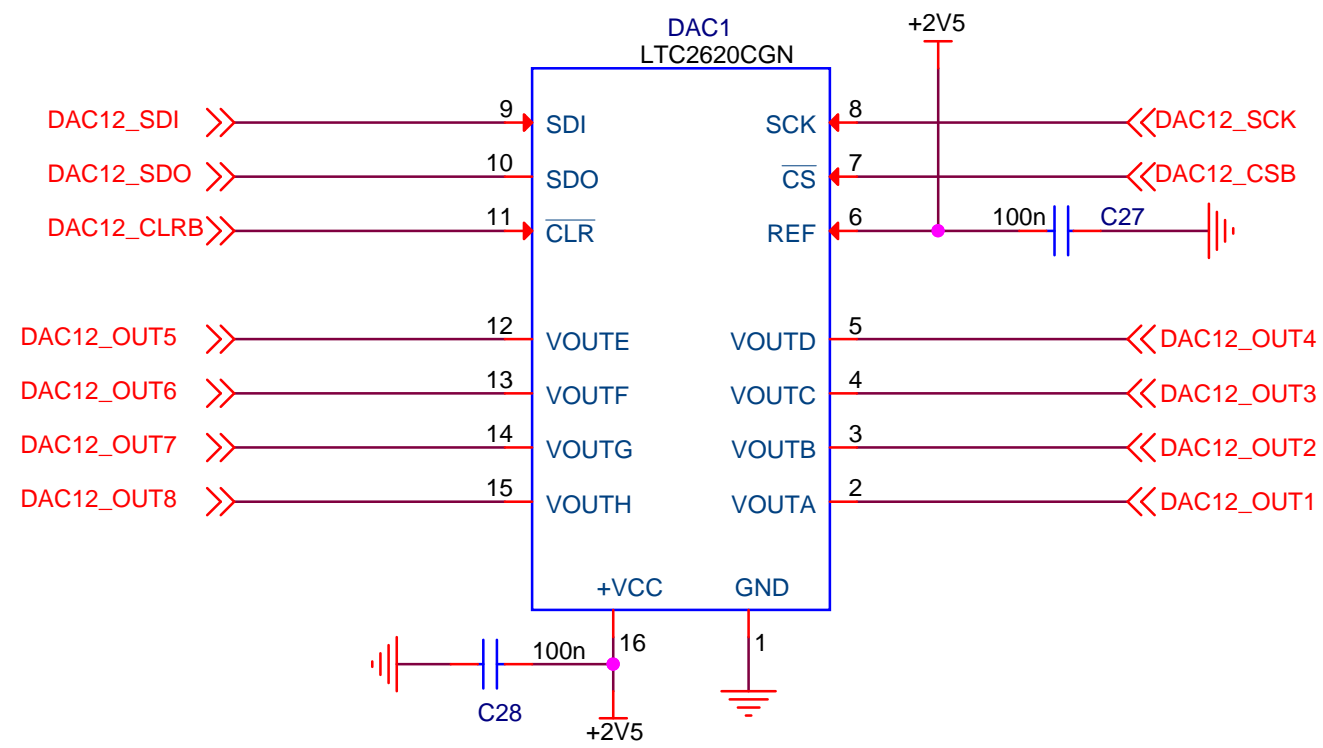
DAC1
LTC2620CGN

+2V5

DAC12_SDI
9
SDI
SCK
8
DAC12_SCK

DAC12_SDO
10
SDO
$\overline{CS}$
7
DAC12_CSB

DAC12_CLRB
11
$\overline{CLR}$
REF
6
100n
C27

DAC12_OUT5
12
VOUTE
VOUTD
5
DAC12_OUT4

DAC12_OUT6
13
VOUTF
VOUTC
4
DAC12_OUT3

DAC12_OUT7
14
VOUTG
VOUTB
3
DAC12_OUT2

DAC12_OUT8
15
VOUTH
VOUTA
2
DAC12_OUT1

+VCC
GND
16
1
100n
C28
+2V5